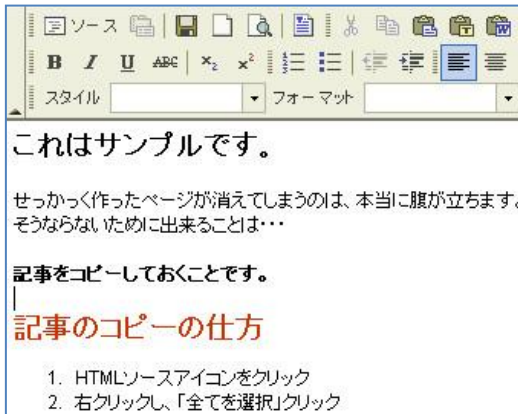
ソース

B I U ABC $x_2$ $x^2$

スタイル フォーマット

これはサンプルです。

せっかく作ったページが消えてしまうのは、本当に腹が立ちます。
そうならないために出来ることは・・・

記事をコピーしておくことです。

記事のコピーの仕方

1. HTMLソースアイコンをクリック
2. 右クリックし、「全てを選択」クリック